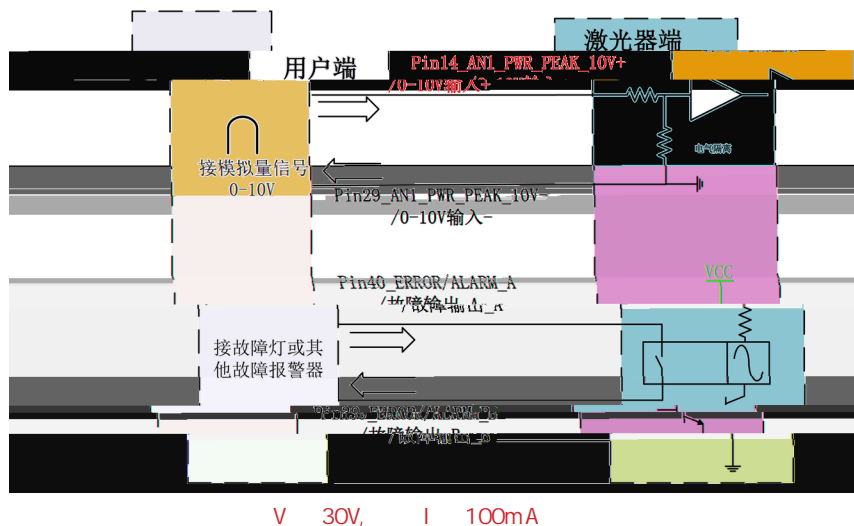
激光器端

用户端

Pin14_AN1_PWR_PEAK_10V+

/0-10V输入+

电气隔离

接模拟量信号 0-10V

Pin29_AN1_PWR_PEAK_10V-

/0-10V输入-

VCC

Pin40_ERROR/ALARM_A

/故障输出_A

接故障灯或其他故障报警器

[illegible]

/故障输出_B

V 30V, I 100mA